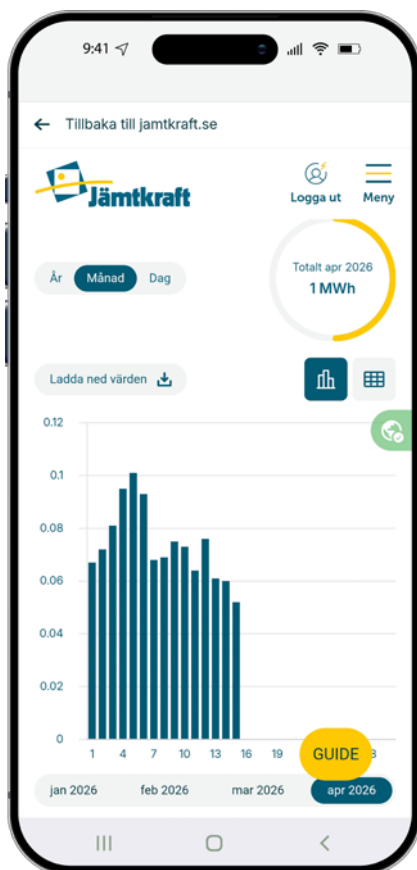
9:41

← Tillbaka till jamtkraft.se

Jämtkraft

Logga ut

Meny

År Månad Dag

Totalt apr 2026
1 MWh

Ladda ned värden

0.12
0.1
0.08
0.06
0.04
0.02
0

1 4 7 10 13 16 19 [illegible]3

GUIDE

jan 2026 feb 2026 mar 2026 apr 2026